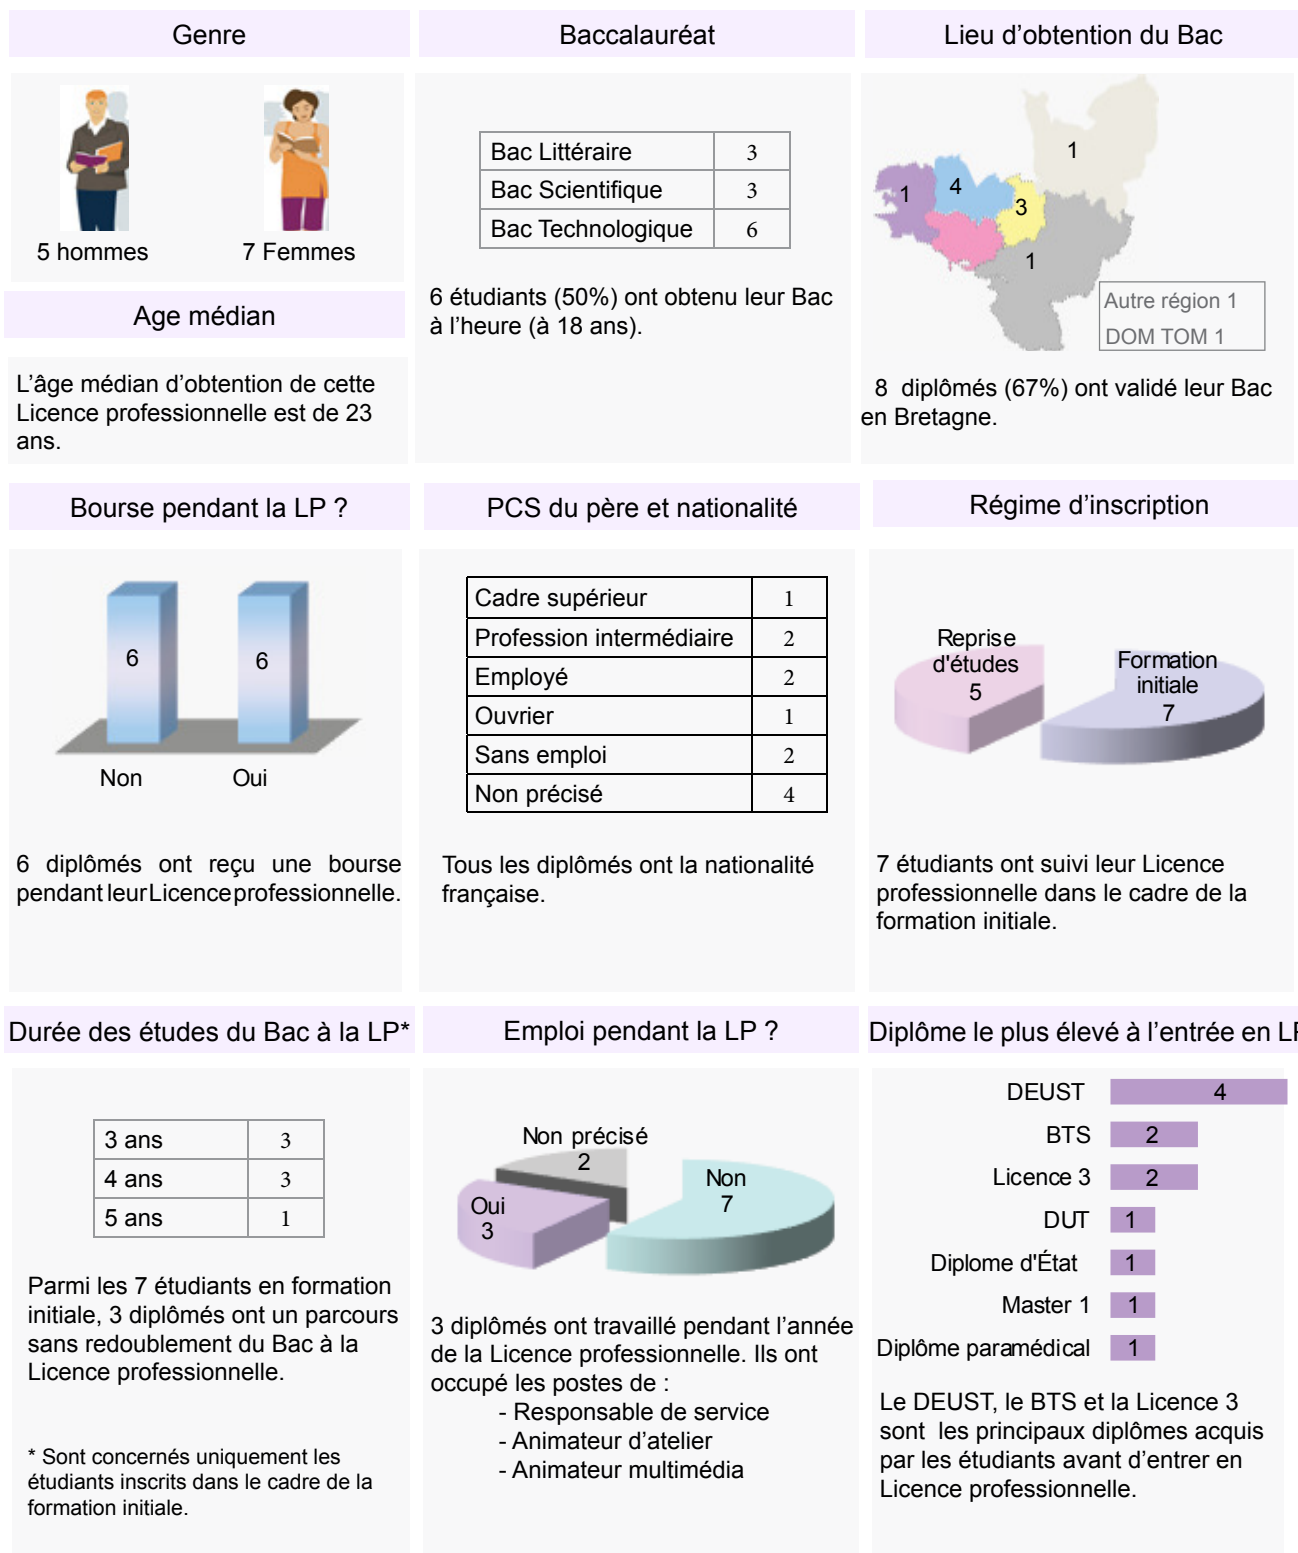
Genre

5 hommes

7 Femmes

Age médian

L'âge médian d'obtention de cette Licence professionnelle est de 23 ans.

Baccalauréat

| Bac Littéraire | 3 |
|---|---|
| Bac Scientifique | 3 |
| Bac Technologique | 6 |

6 étudiants (50%) ont obtenu leur Bac à l'heure (à 18 ans).

Lieu d'obtention du Bac

1
1
4
3
1

Autre région 1
DOM TOM 1

8 diplômés (67%) ont validé leur Bac en Bretagne.

Bourse pendant la LP ?

6
6
Non
Oui

6 diplômés ont reçu une bourse pendant leur Licence professionnelle.

PCS du père et nationalité

| Cadre supérieur | 1 |
|---|---|
| Profession intermédiaire | 2 |
| Employé | 2 |
| Ouvrier | 1 |
| Sans emploi | 2 |
| Non précisé | 4 |

Tous les diplômés ont la nationalité française.

Régime d'inscription

Reprise d'études 5
Formation initiale 7

7 étudiants ont suivi leur Licence professionnelle dans le cadre de la formation initiale.

Durée des études du Bac à la LP*

| 3 ans | 3 |
|---|---|
| 4 ans | 3 |
| 5 ans | 1 |

Parmi les 7 étudiants en formation initiale, 3 diplômés ont un parcours sans redoublement du Bac à la Licence professionnelle.

* Sont concernés uniquement les étudiants inscrits dans le cadre de la formation initiale.

Emploi pendant la LP ?

Non précisé 2
Non 7
Oui 3

3 diplômés ont travaillé pendant l'année de la Licence professionnelle. Ils ont occupé les postes de :
- Responsable de service
- Animateur d'atelier
- Animateur multimédia

Diplôme le plus élevé à l'entrée en L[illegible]

DEUST 4
BTS 2
Licence 3 2
DUT 1
Diplome d'État 1
Master 1 1
Diplôme paramédical 1

Le DEUST, le BTS et la Licence 3 sont les principaux diplômes acquis par les étudiants avant d'entrer en Licence professionnelle.